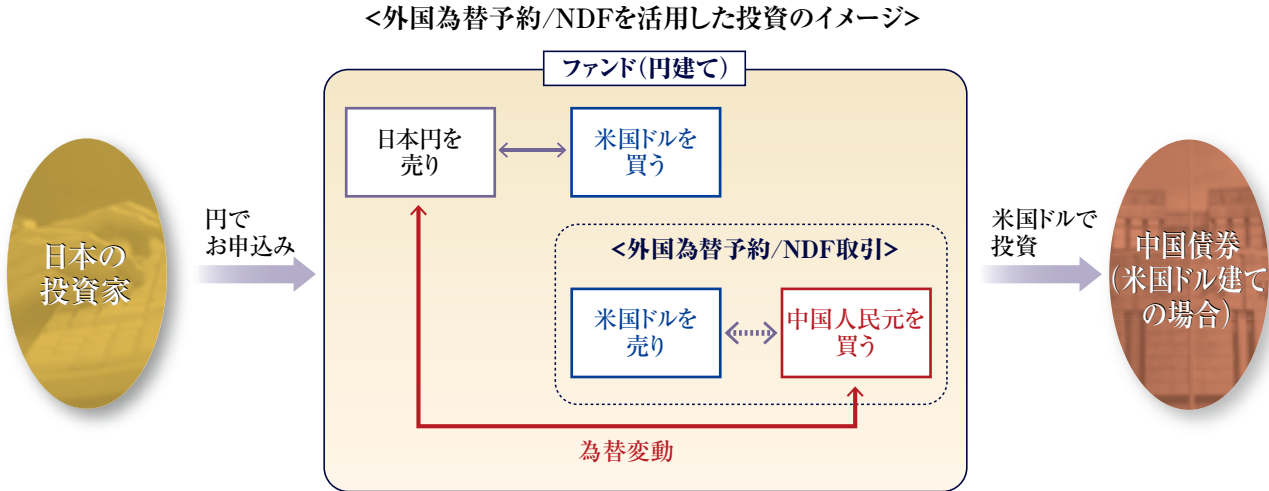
<外国為替予約/NDFを活用した投資のイメージ>

ファンド(円建て)

日本の投資家

円でお申込み

日本円を売り

米国ドルを買う

<外国為替予約/NDF取引>

米国ドルを売り

中国人民元を買う

為替変動

米国ドルで投資

中国債券(米国ドル建ての場合)